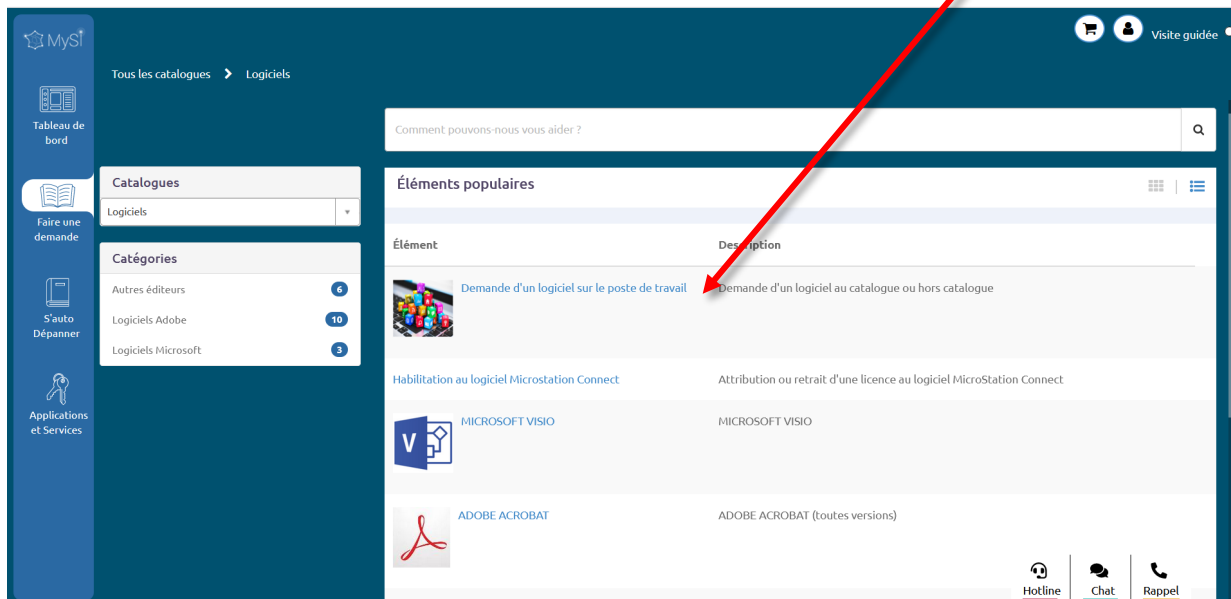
MySI

Tableau de bord

Faire une demande

S'auto Dépanner

Applications et Services

Visite guidée

Tous les catalogues > Logiciels

Comment pouvons-nous vous aider ?

Catalogues

Logiciels

Catégories

Autres éditeurs 6

Logiciels Adobe 10

Logiciels Microsoft 3

Éléments populaires

| Élément | Description |
|---|---|
| Demande d'un logiciel sur le poste de travail | Demande d'un logiciel au catalogue ou hors catalogue |
| Habilitation au logiciel Microstation Connect | Attribution ou retrait d'une licence au logiciel MicroStation Connect |
| MICROSOFT VISIO | MICROSOFT VISIO |
| ADOBE ACROBAT | ADOBE ACROBAT (toutes versions) |

Hotline

Chat

Rappel